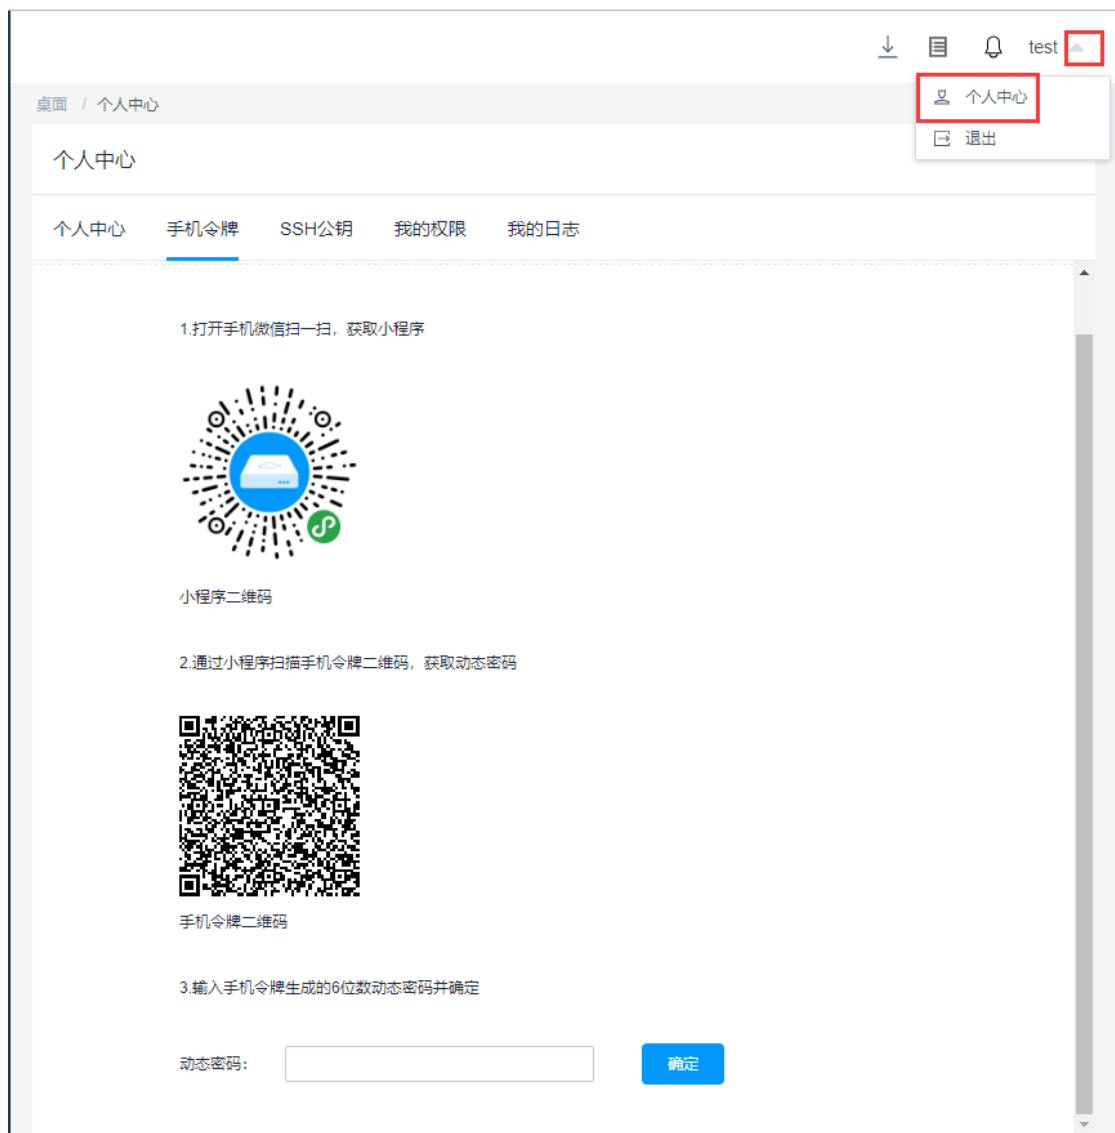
test

个人中心

退出

桌面 / 个人中心

个人中心

个人中心 手机令牌 SSH公钥 我的权限 我的日志

1.打开手机微信扫一扫，获取小程序

小程序二维码

2.通过小程序扫描手机令牌二维码，获取动态密码

手机令牌二维码

3.输入手机令牌生成的6位数动态密码并确定

动态密码：

确定